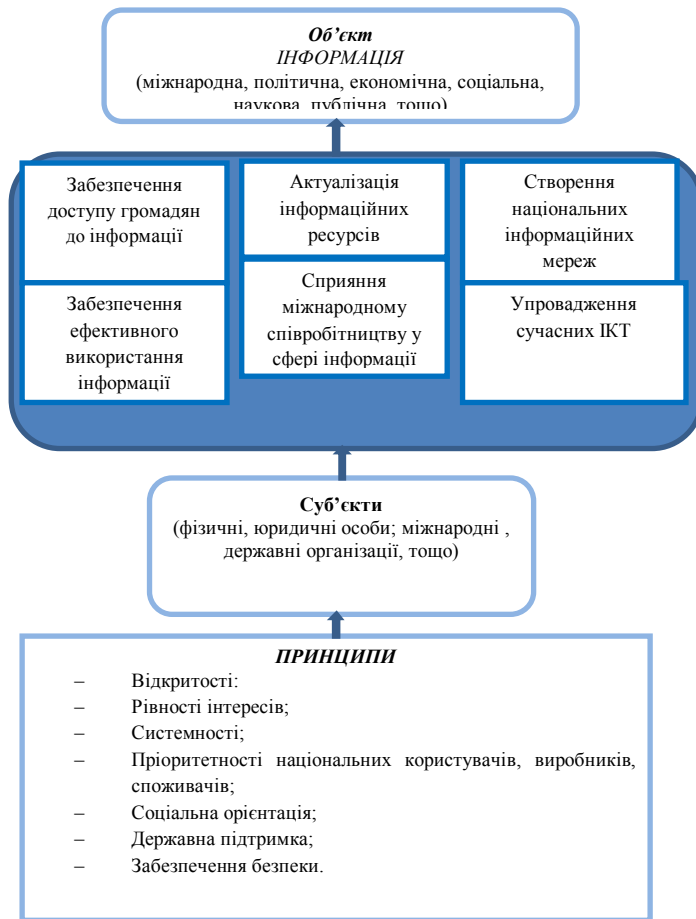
Об'єкт
ІНФОРМАЦІЯ
(міжнародна, політична, економічна, соціальна, наукова, публічна, тощо)

Забезпечення доступу громадян до інформації

Забезпечення ефективного використання інформації

Актуалізація інформаційних ресурсів

Сприяння міжнародному співробітництву у сфері інформації

Створення національних інформаційних мереж

Упровадження сучасних ІКТ

Суб'єкти
(фізичні, юридичні особи; міжнародні , державні організації, тощо)

ПРИНЦИПИ
– Відкритості:
– Рівності інтересів;
– Системності;
– Пріоритетності національних користувачів, виробників, споживачів;
– Соціальна орієнтація;
– Державна підтримка;
– Забезпечення безпеки.